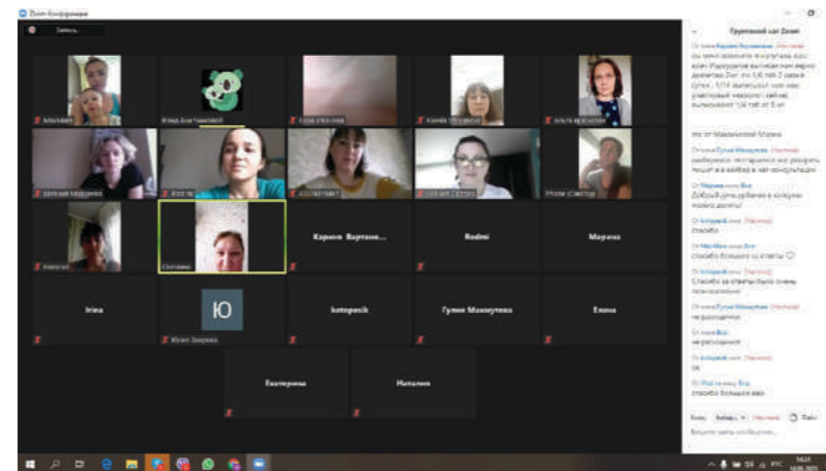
Zoom Конференция

Запись

Групповой чат Zoom

Карина Вартане...

Redmi

Марина

Irina

Ю

Юлия Зверева

kotopesik

Гулия Махмутова

Елена

Екатерина

Наталия

Светлана

От Гулия Махмутова

От Марина кому Все

Добрый день

спасибо

От Все

спасибо большое за ответы

От kotopesik

От Гулия Махмутова

не расходимся

ок

спасибо большое вам

Кому: Все

Введите здесь сообщение...